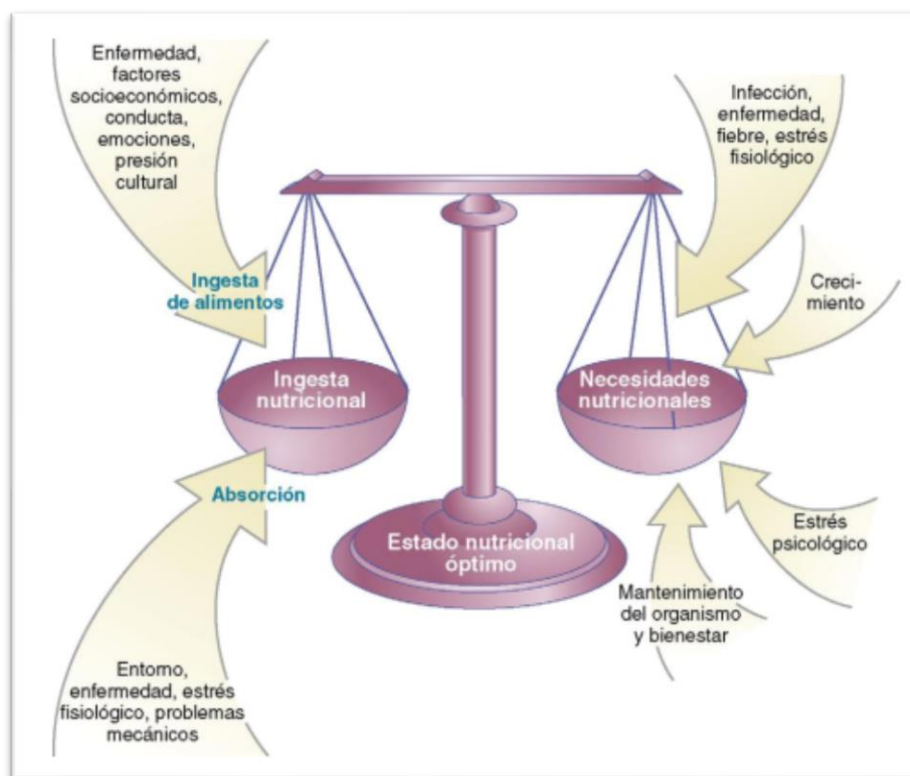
Enfermedad, factores socioeconómicos, conducta, emociones, presión cultural

Ingesta de alimentos

Ingesta nutricional

Absorción

Entorno, enfermedad, estrés fisiológico, problemas mecánicos

Estado nutricional óptimo

Infección, enfermedad, fiebre, estrés fisiológico

Creci-miento

Necesidades nutricionales

Estrés psicológico

Mantenimiento del organismo y bienestar